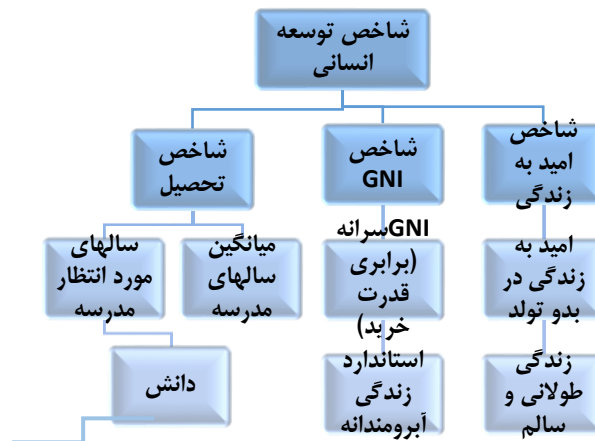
شاخص توسعه انسانی

شاخص امید به زندگی

امید به زندگی در بدو تولد

زندگی طولانی و سالم

شاخص GNI

GNIسرانه (برابری قدرت خرید)

استاندارد زندگی آبرومندانه

شاخص تحصیل

میانگین سالهای مدرسه

سالهای مورد انتظار مدرسه

دانش